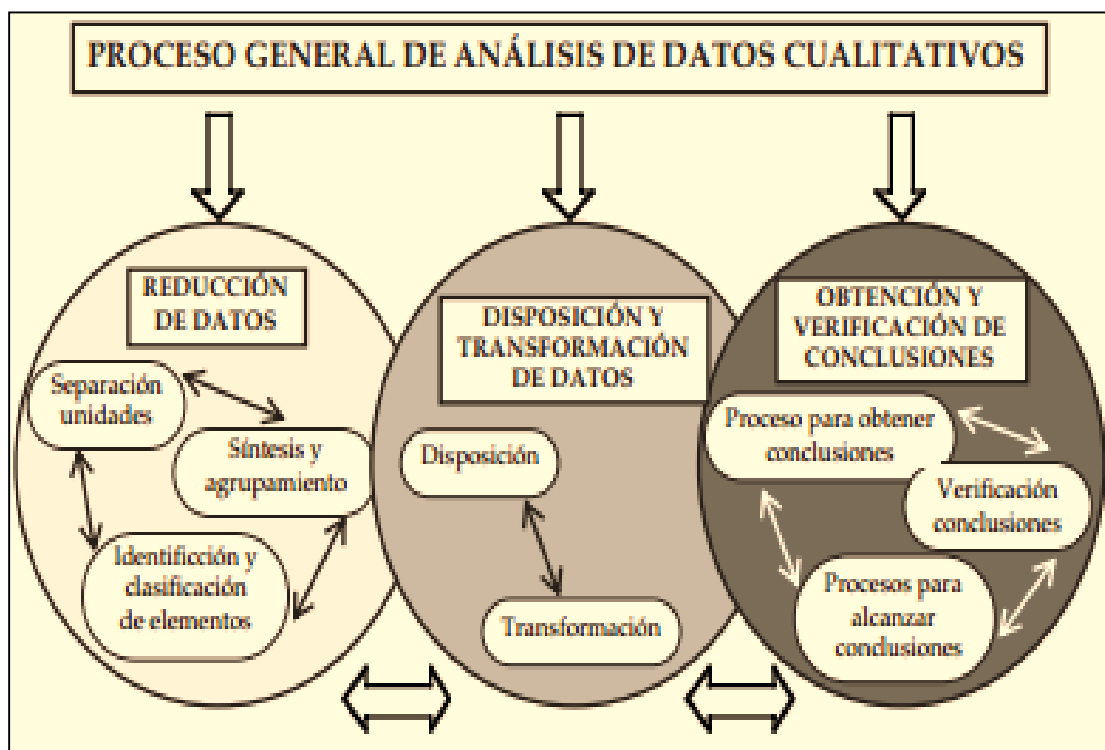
PROCESO GENERAL DE ANÁLISIS DE DATOS CUALITATIVOS

REDUCCIÓN DE DATOS

Separación unidades

Síntesis y agrupamiento

Identificción y clasificación de elementos

DISPOSICIÓN Y TRANSFORMACIÓN DE DATOS

Disposición

Transformación

OBTENCIÓN Y VERIFICACIÓN DE CONCLUSIONES

Proceso para obtener conclusiones

Verificación conclusiones

Procesos para alcanzar conclusiones